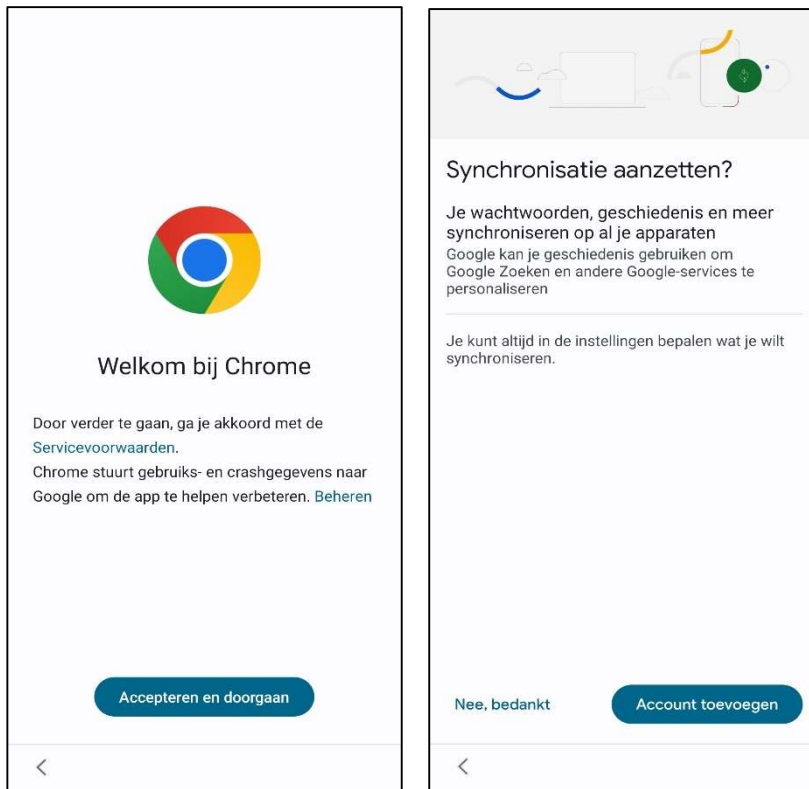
Welkom bij Chrome

Door verder te gaan, ga je akkoord met de Servicevoorwaarden.
Chrome stuurt gebruiks- en crashgegevens naar Google om de app te helpen verbeteren. Beheren

Accepteren en doorgaan

<

Synchronisatie aanzetten?

Je wachtwoorden, geschiedenis en meer synchroniseren op al je apparaten
Google kan je geschiedenis gebruiken om Google Zoeken en andere Google-services te personaliseren

Je kunt altijd in de instellingen bepalen wat je wilt synchroniseren.

Nee, bedankt

Account toevoegen

<